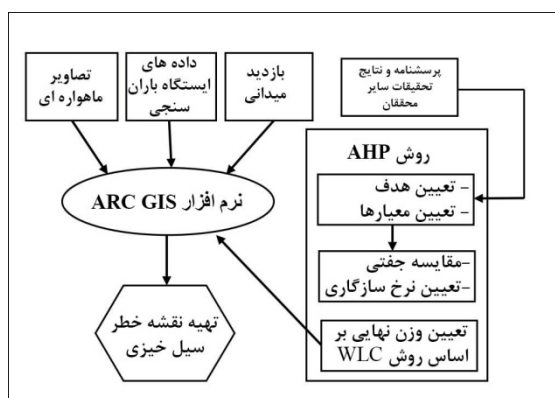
تصاویر ماهواره ای

داده های ایستگاه باران سنجی

بازدید میدانی

پرسشنامه و نتایج تحقیقات سایر محققان

روش AHP

- تعیین هدف
- تعیین معیارها

نرم افزار ARC GIS

-مقایسه جفتی
-تعیین نرخ سازگاری

تهیه نقشه خطر سیل خیزی

تعیین وزن نهایی بر اساس روش WLC